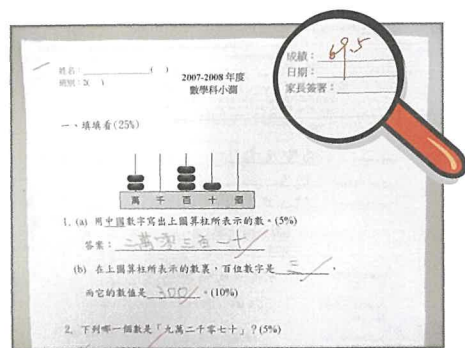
姓名：________ (　)
班別：2(　)

2007-2008 年度
數學科小測

成績：69.5
日期：
家長簽署：

一、填填看(25%)

萬　千　百　十　個

1. (a) 用中國數字寫出上圖算柱所表示的數。(5%)

答案：三萬零三百一十

(b) 在上圖算柱所表示的數裏，百位數字是 三 ，

而它的數值是 300 。(10%)

2. 下列哪一個數是「九萬二千零七十」？(5%)